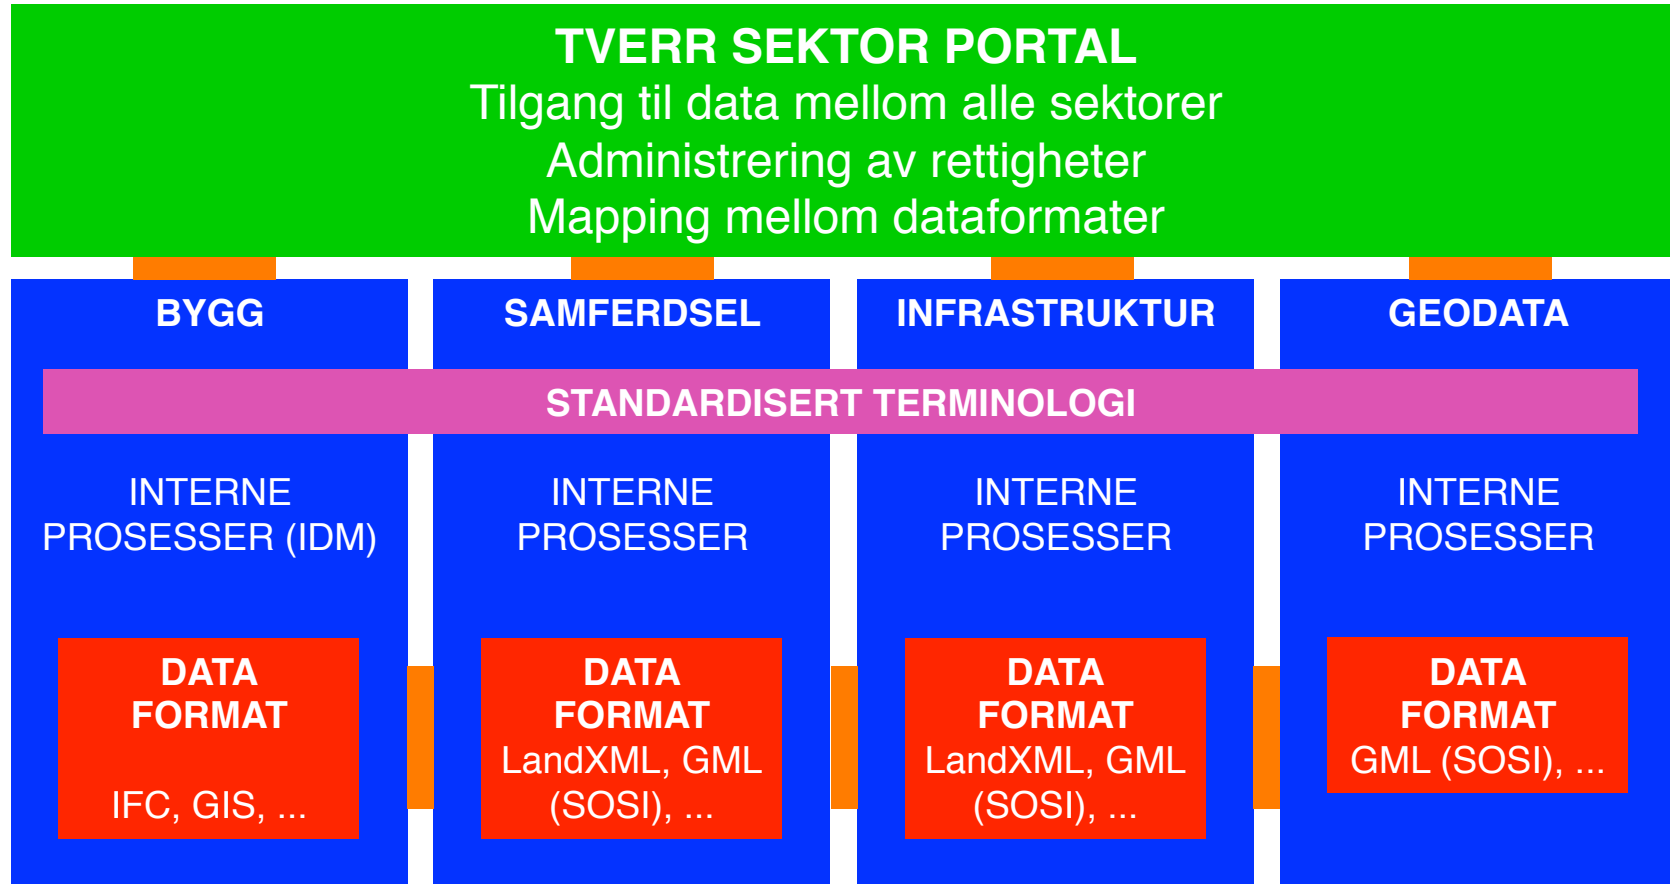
TVERR SEKTOR PORTAL
Tilgang til data mellom alle sektorer
Administrering av rettigheter
Mapping mellom dataformater

BYGG

SAMFERDSEL

INFRASTRUKTUR

GEODATA

STANDARDISERT TERMINOLOGI

INTERNE PROSESSER (IDM)

INTERNE PROSESSER

INTERNE PROSESSER

INTERNE PROSESSER

DATA FORMAT
IFC, GIS, ...

DATA FORMAT
LandXML, GML (SOSI), ...

DATA FORMAT
LandXML, GML (SOSI), ...

DATA FORMAT
GML (SOSI), ...